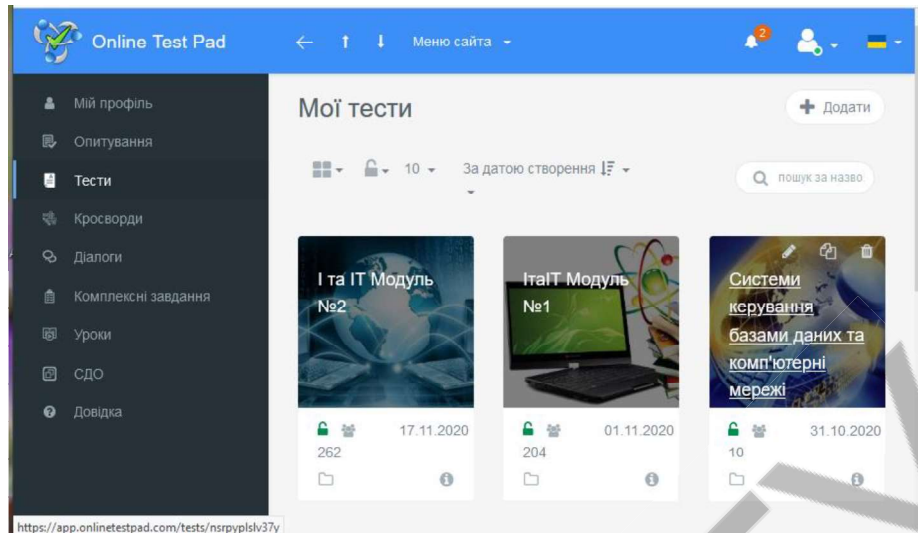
Online Test Pad

Меню сайта

2

Мій профіль
Опитування
Тести
Кросворди
Діалоги
Комплексні завдання
Уроки
СДО
Довідка

Мої тести

Додати

10

За датою створення

пошук за назво

І та ІТ Модуль №2

17.11.2020

262

ІтаІТ Модуль №1

01.11.2020

204

Системи керування базами даних та комп'ютерні мережі

31.10.2020

10

https://app.onlinetestpad.com/tests/nsrpyplslv37y